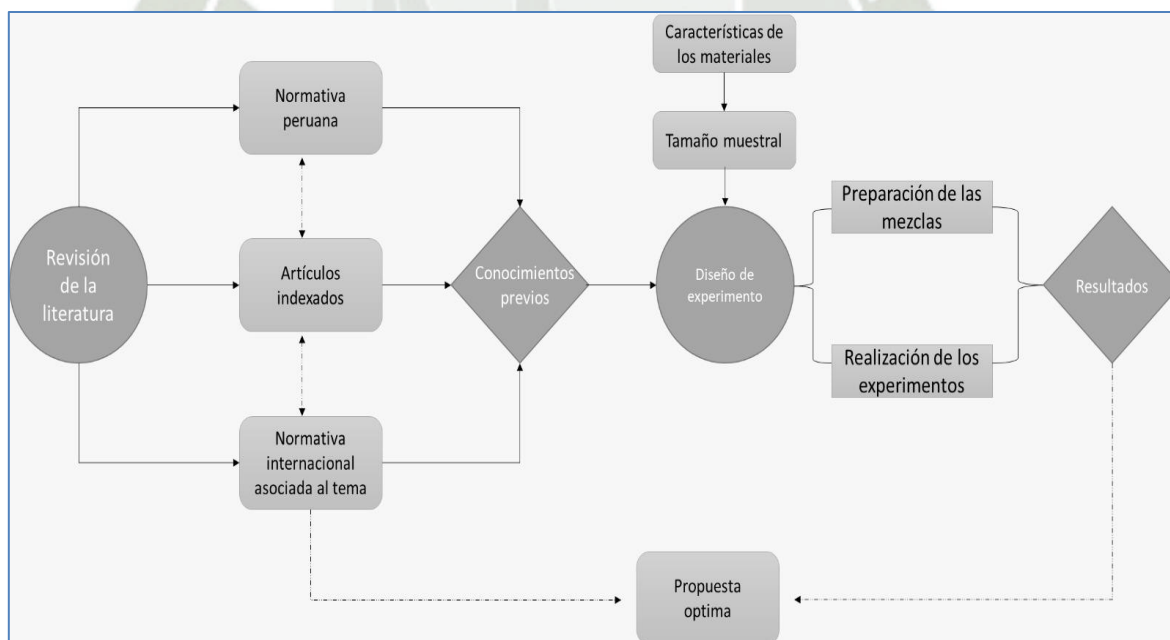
Características de los materiales

Tamaño muestral

Normativa peruana

Revisión de la literatura

Artículos indexados

Conocimientos previos

Diseño de experimento

Preparación de las mezclas

Realización de los experimentos

Resultados

Normativa internacional asociada al tema

Propuesta optima